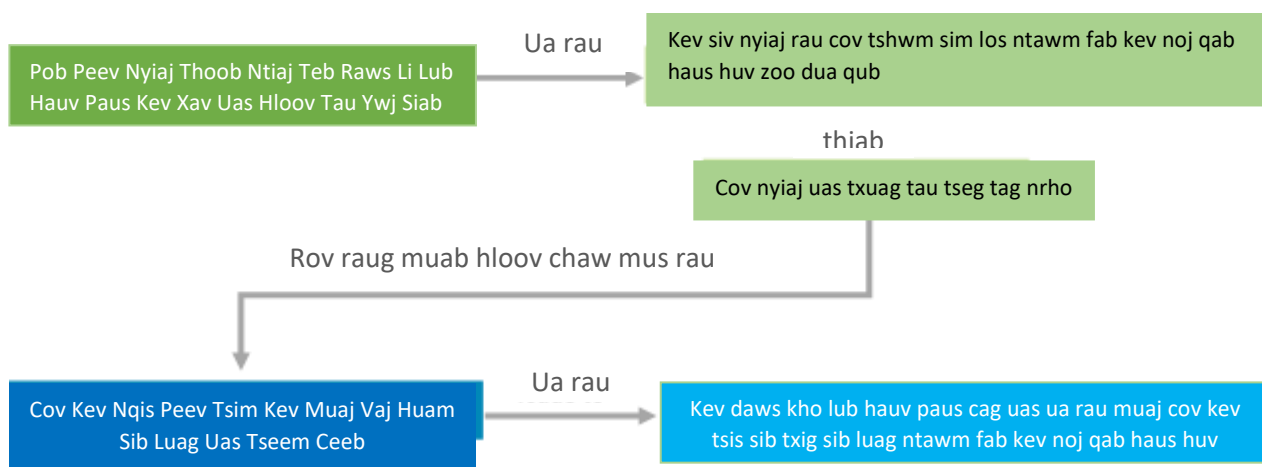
Pob Peev Nyiaj Thoob Ntiaj Teb Raws Li Lub Hauv Paus Kev Xav Uas Hloov Tau Ywj Siab

Ua rau

Kev siv nyiaj rau cov tshwm sim los ntawm fab kev noj qab haus huv zoo dua qub

thiab

Cov nyiaj uas txuag tau tseg tag nrho

Rov raug muab hloov chaw mus rau

Cov Kev Nqis Peev Tsim Kev Muaj Vaj Huam Sib Luag Uas Tseem Ceeb

Ua rau

Kev daws kho lub hauv paus cag uas ua rau muaj cov kev tsis sib txig sib luag ntawm fab kev noj qab haus huv